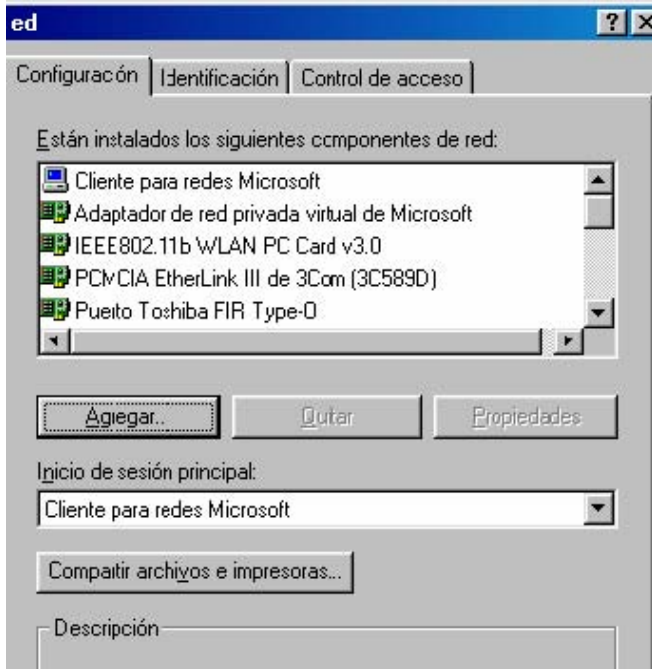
ed

Configuracón | Identificación | Control de acceso

Están instalados los siguientes componentes de red:

Cliente para redes Microsoft
Adaptador de red privada virtual de Microsoft
IEEE802.11b WLAN PC Card v3.0
PCMCIA EtherLink III de 3Com (3C589D)
Puerto Toshiba FIR Type-0

Agregar... | Quitar | Propiedades

Inicio de sesión principal:
Cliente para redes Microsoft

Compartir archivos e impresoras...

Descripción